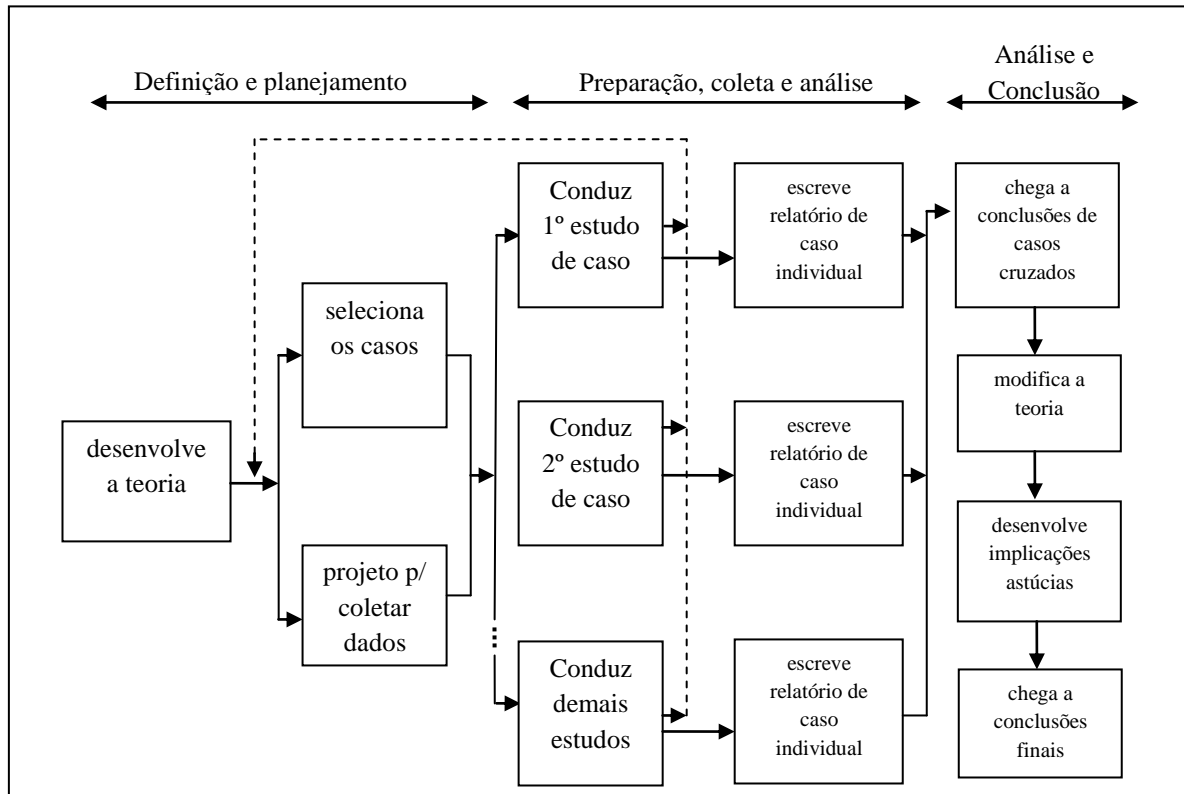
Definição e planejamento

Preparação, coleta e análise

Análise e Conclusão

desenvolve a teoria

seleciona os casos

projeto p/ coletar dados

Conduz 1º estudo de caso

Conduz 2º estudo de caso

Conduz demais estudos

escreve relatório de caso individual

escreve relatório de caso individual

escreve relatório de caso individual

chega a conclusões de casos cruzados

modifica a teoria

desenvolve implicações astúcias

chega a conclusões finais